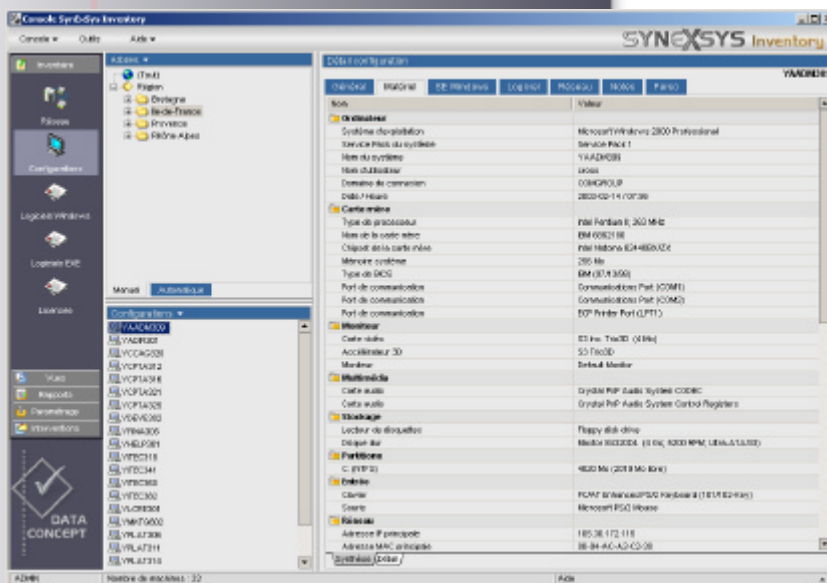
Console SynEsSys Inventory

Console ▾ Outils Aide ▾

SYNEXSYS Inventory

Inventaire

Réseau

Configurations

Logiciels Windows

Logiciels EXE

Licences

Vues

Rapports

Paramétrage

Interventions

DATA CONCEPT

Arbres ▾

(Tout)

Région

Bretagne

Ile-de-France

Provence

Rhône Alpes

Manuel Automatique

Configurations ▾

YAADM009

YADIR001

YCCAG028

YCPTA012

YCPTA018

YCPTA021

YCPTA028

YDEVE002

YFINA005

YHELP001

YITEC318

YITEC341

YITEC360

YITEC362

YLCRE001

YMKTG002

YPLAT306

YPLAT311

YPLAT316

Détail configuration

YAADM00

Général Matériel SE Windows Logiciel Réseau Notes Perso

| Nom | Valeur |
|---|---|
| **Ordinateur** | |
| Système d'exploitation | Microsoft Windows 2000 Professionnel |
| Service Pack du système | Service Pack 1 |
| Nom du système | YAADM009 |
| Nom d'utilisateur | cross |
| Domaine de connexion | CONGROUP |
| Date / Heure | 2003-02-14 / 07:39 |
| **Carte mère** | |
| Type de processeur | Intel Pentium II, 263 MHz |
| Nom de la carte mère | IBM 6062100 |
| Chipset de la carte mère | Intel Natoma 82440FX |
| Mémoire système | 255 Mo |
| Type de BIOS | IBM (07/13/99) |
| Port de communication | Communications Port (COM1) |
| Port de communication | Communications Port (COM2) |
| Port de communication | ECP Printer Port (LPT1) |
| **Moniteur** | |
| Carte vidéo | S3 Inc. Trio3D (4 Mo) |
| Accélérateur 3D | S3 Trio3D |
| Moniteur | Default Monitor |
| **Multimédia** | |
| Carte audio | Crystal PnP Audio System CODEC |
| Carte audio | Crystal PnP Audio System Control Registers |
| **Stockage** | |
| Lecteur de disquettes | Floppy disk drive |
| Disque dur | Maxtor 90432D4 (4 Go, 5200 RPM, Ultra-ATA/33) |
| **Partitions** | |
| C: (NTFS) | 4020 Mo (2018 Mo libre) |
| **Entrée** | |
| Clavier | PC/AT Enhanced PS/2 Keyboard (101/102-Key) |
| Souris | Microsoft PS/2 Mouse |
| **Réseau** | |
| Adresse IP principale | 185.30.172.118 |
| Adresse MAC principale | 00-84-AC-A2-C2-30 |

Synthèse Détail

ADMIN Nombre de machines : 22 Aide